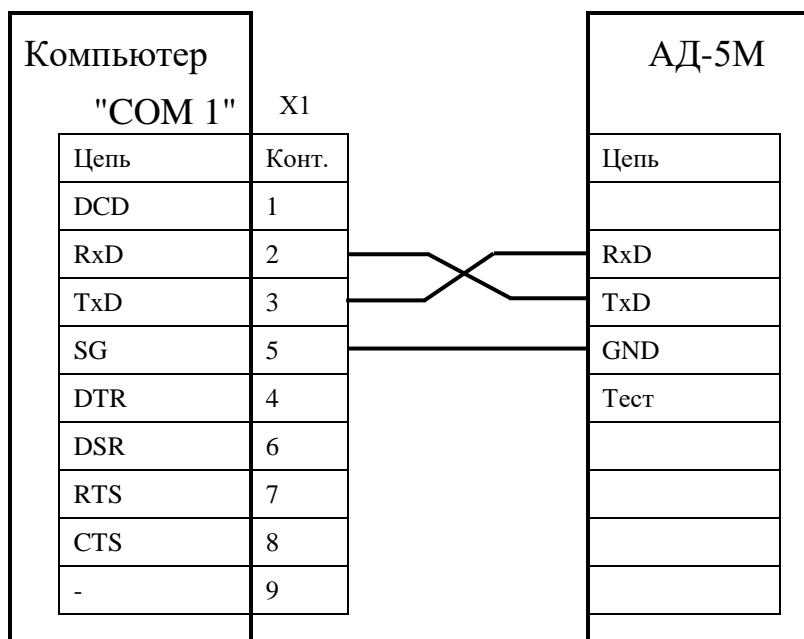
Компьютер
"COM 1"

X1

| Цепь | Конт. |
|---|---|
| DCD | 1 |
| RxD | 2 |
| TxD | 3 |
| SG | 5 |
| DTR | 4 |
| DSR | 6 |
| RTS | 7 |
| CTS | 8 |
| - | 9 |

АД-5М

| Цепь |
|---|
| |
| RxD |
| TxD |
| GND |
| Тест |
| |
| |
| |
| |